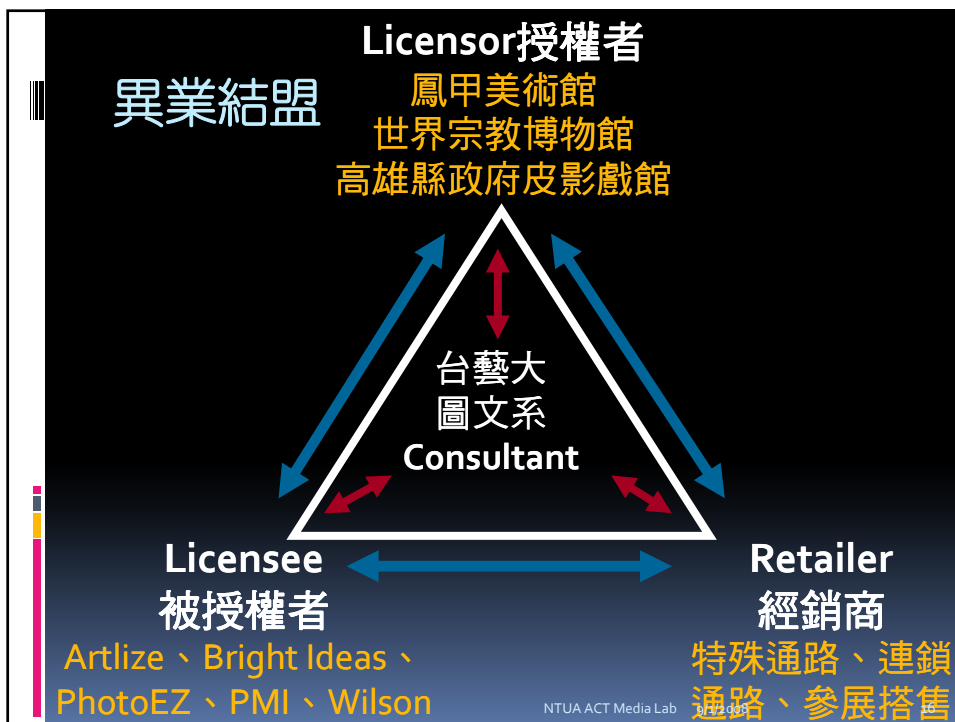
異業結盟

Licensor授權者
鳳甲美術館
世界宗教博物館
高雄縣政府皮影戲館

台藝大
圖文系
Consultant

Licensee
被授權者
Artlize、Bright Ideas、PhotoEZ、PMI、Wilson

Retailer
經銷商
特殊通路、連鎖通路、參展搭售

NTUA ACT Media Lab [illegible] 16